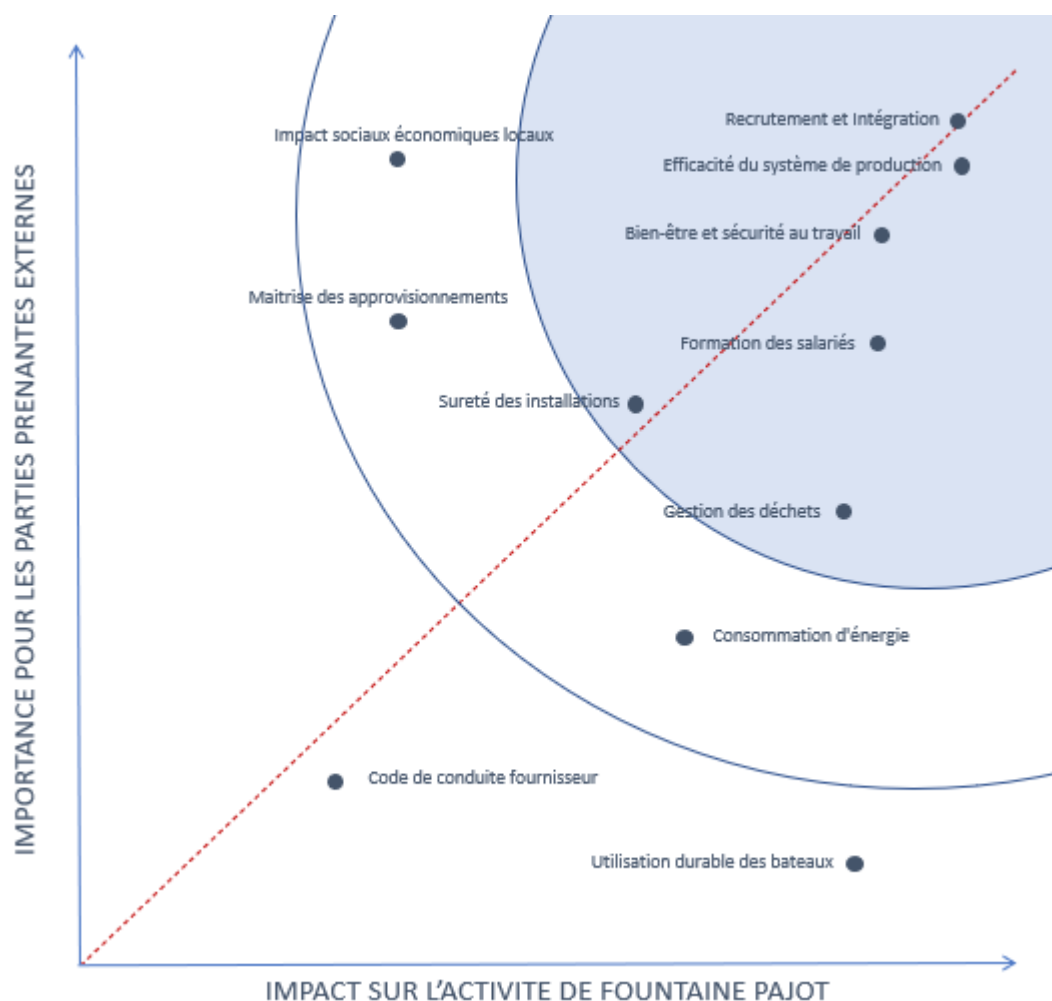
IMPORTANCE POUR LES PARTIES PRENANTES EXTERNES

Recrutement et Intégration
Impact sociaux économiques locaux
Efficacité du système de production
Bien-être et sécurité au travail
Maitrise des approvisionnements
Formation des salariés
Sureté des installations
Gestion des déchets
Consommation d'énergie
Code de conduite fournisseur
Utilisation durable des bateaux

IMPACT SUR L'ACTIVITE DE FOUNTAINE PAJOT